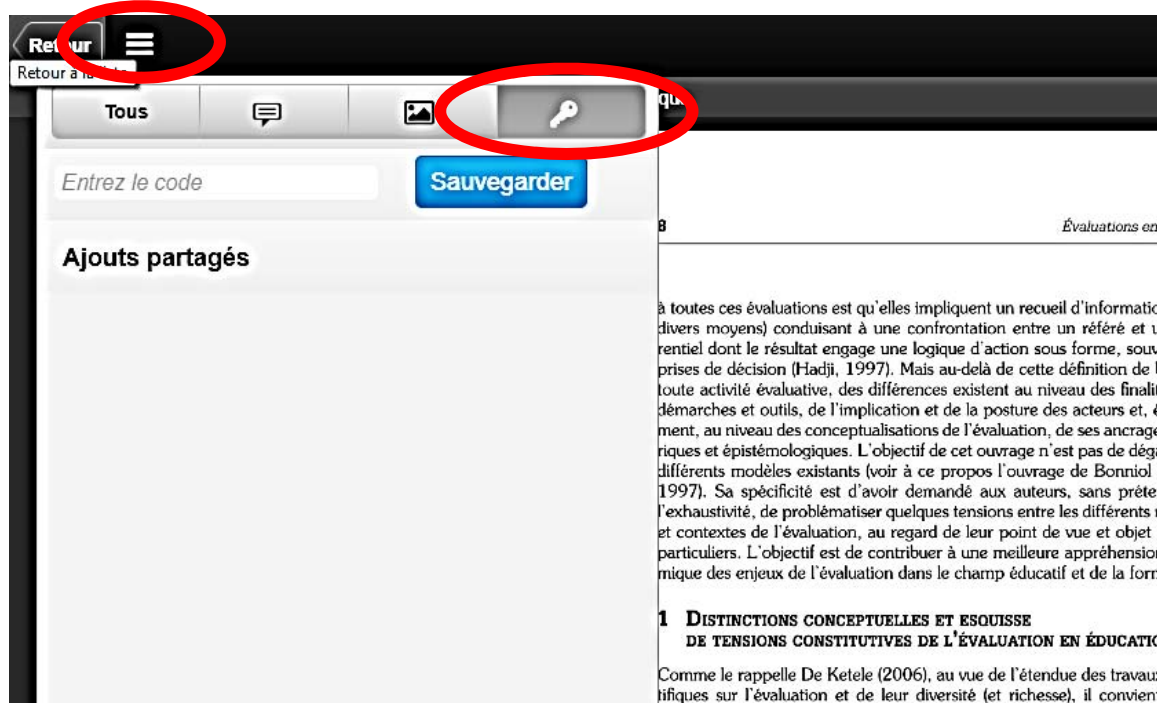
Ret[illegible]ur

Retour à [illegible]

Tous

qu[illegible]

Entrez le code

Sauvegarder

Ajouts partagés

8

Évaluations en

à toutes ces évaluations est qu'elles impliquent un recueil d'informatio divers moyens) conduisant à une confrontation entre un référé et u rentiel dont le résultat engage une logique d'action sous forme, souv prises de décision (Hadji, 1997). Mais au-delà de cette définition de l toute activité évaluative, des différences existent au niveau des finalit démarches et outils, de l'implication et de la posture des acteurs et, é ment, au niveau des conceptualisations de l'évaluation, de ses ancrage riques et épistémologiques. L'objectif de cet ouvrage n'est pas de dég différents modèles existants (voir à ce propos l'ouvrage de Bonniol 1997). Sa spécificité est d'avoir demandé aux auteurs, sans préte l'exhaustivité, de problématiser quelques tensions entre les différents et contextes de l'évaluation, au regard de leur point de vue et objet particuliers. L'objectif est de contribuer à une meilleure appréhension mique des enjeux de l'évaluation dans le champ éducatif et de la form

1 DISTINCTIONS CONCEPTUELLES ET ESQUISSE DE TENSIONS CONSTITUTIVES DE L'ÉVALUATION EN ÉDUCATIO

Comme le rappelle De Ketele (2006), au vue de l'étendue des travau tifiques sur l'évaluation et de leur diversité (et richesse), il convien